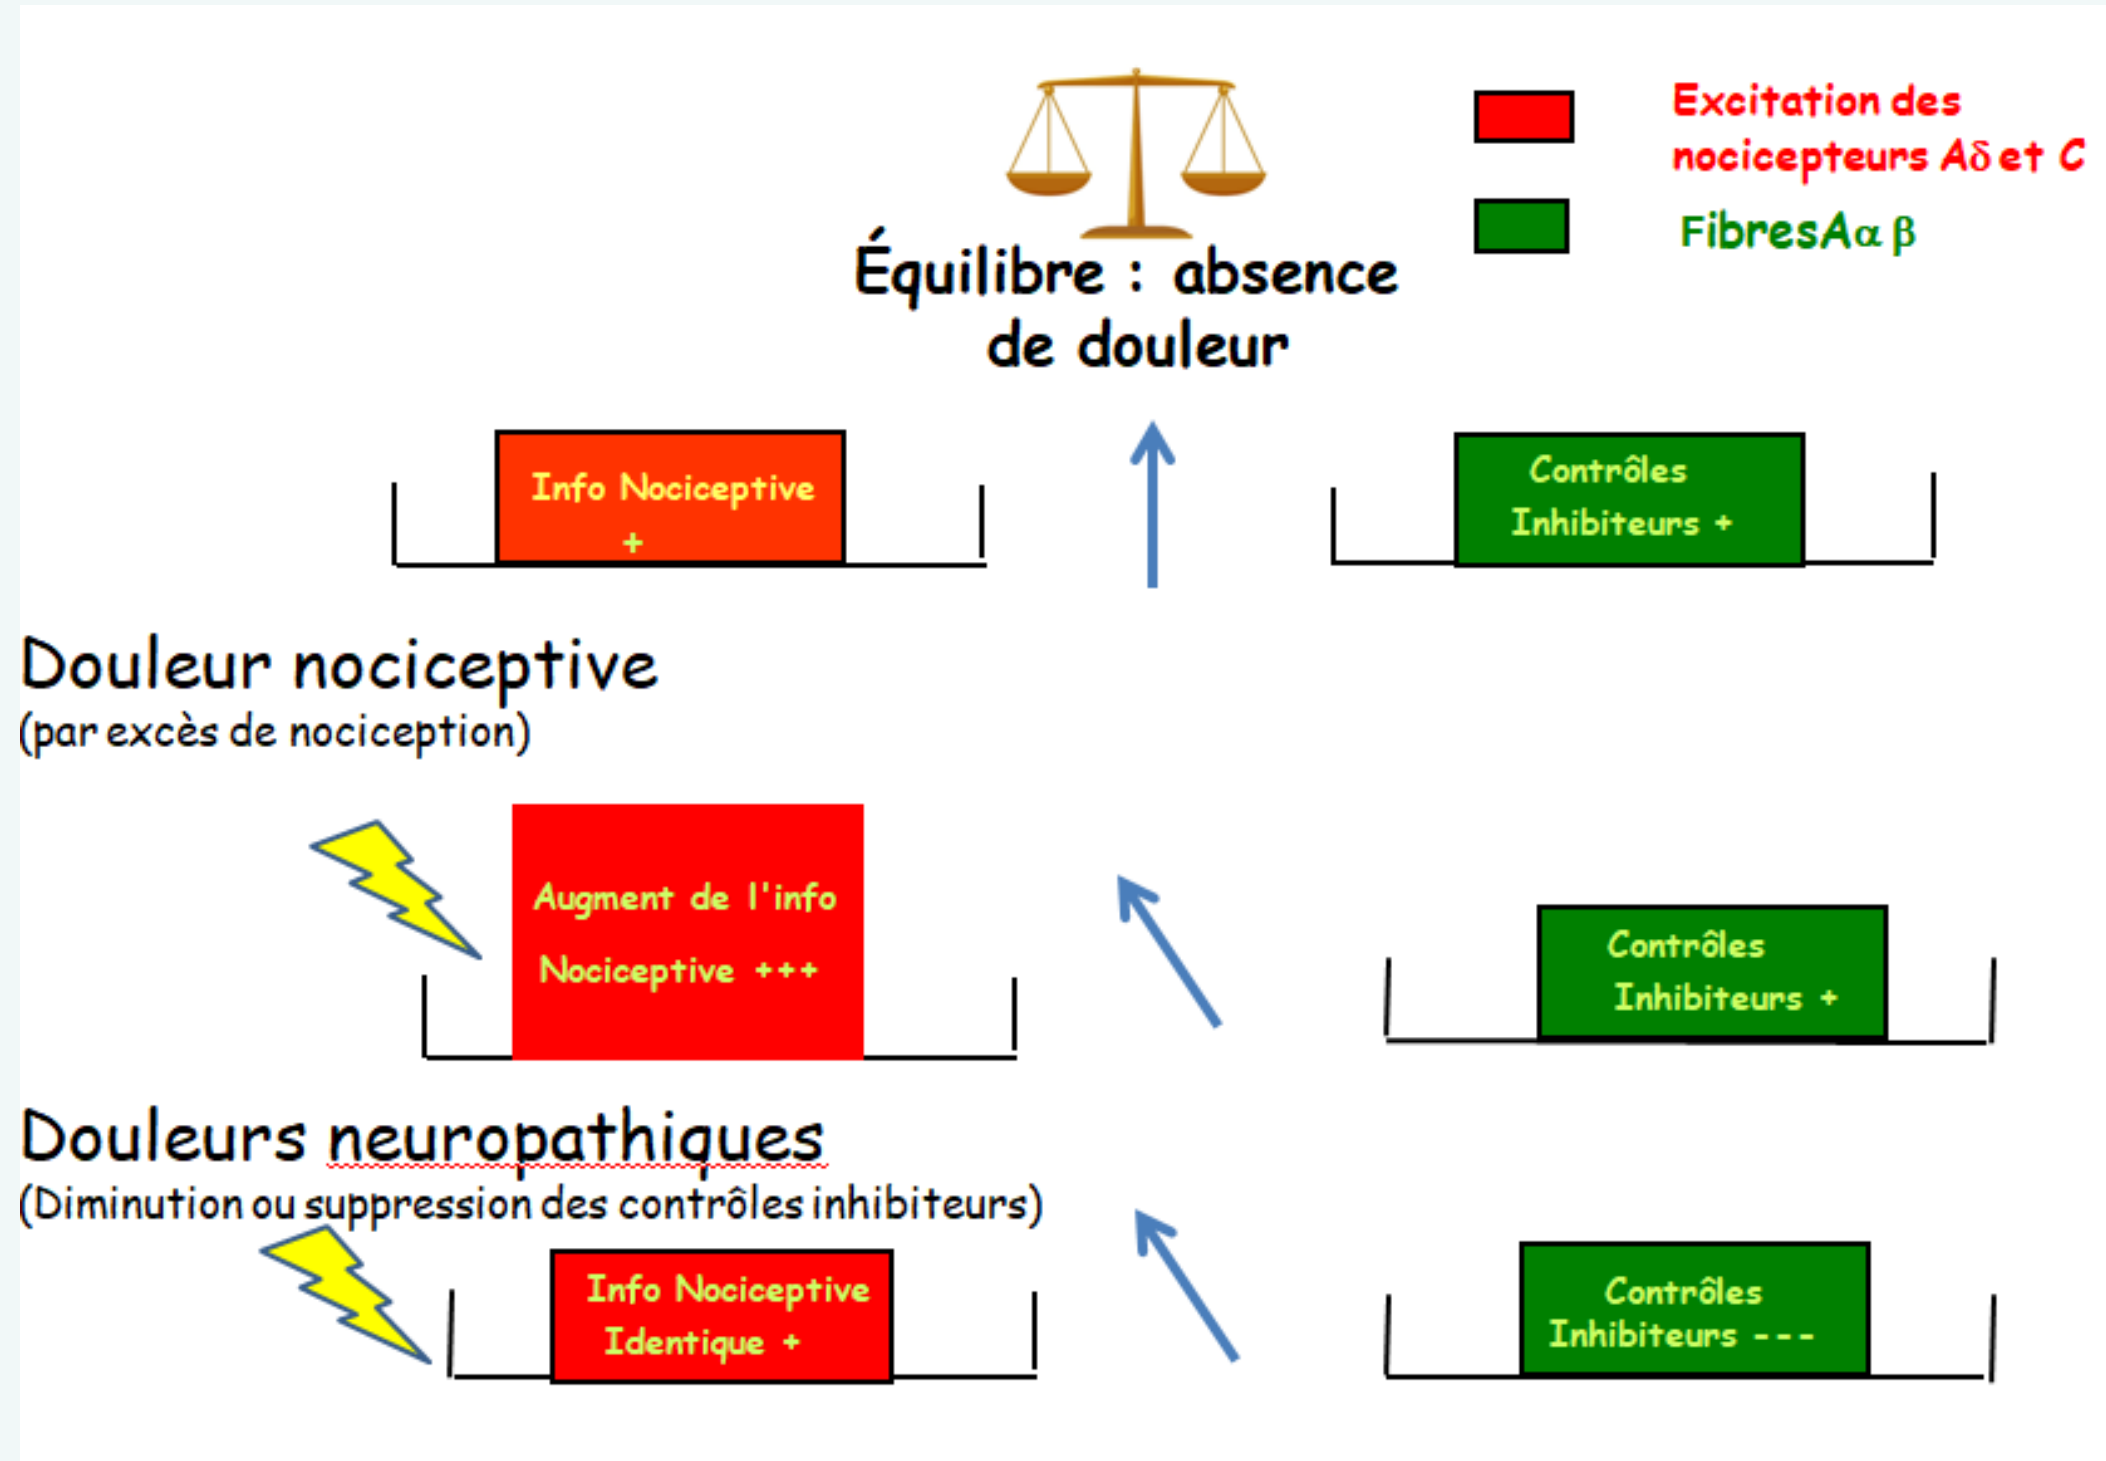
Excitation des nocicepteurs Aδ et C

FibresAα β

Équilibre : absence de douleur

Info Nociceptive +

Contrôles Inhibiteurs +

Douleur nociceptive
(par excès de nociception)

Augment de l'info Nociceptive +++

Contrôles Inhibiteurs +

Douleurs neuropathiques
(Diminution ou suppression des contrôles inhibiteurs)

Info Nociceptive Identique +

Contrôles Inhibiteurs ---